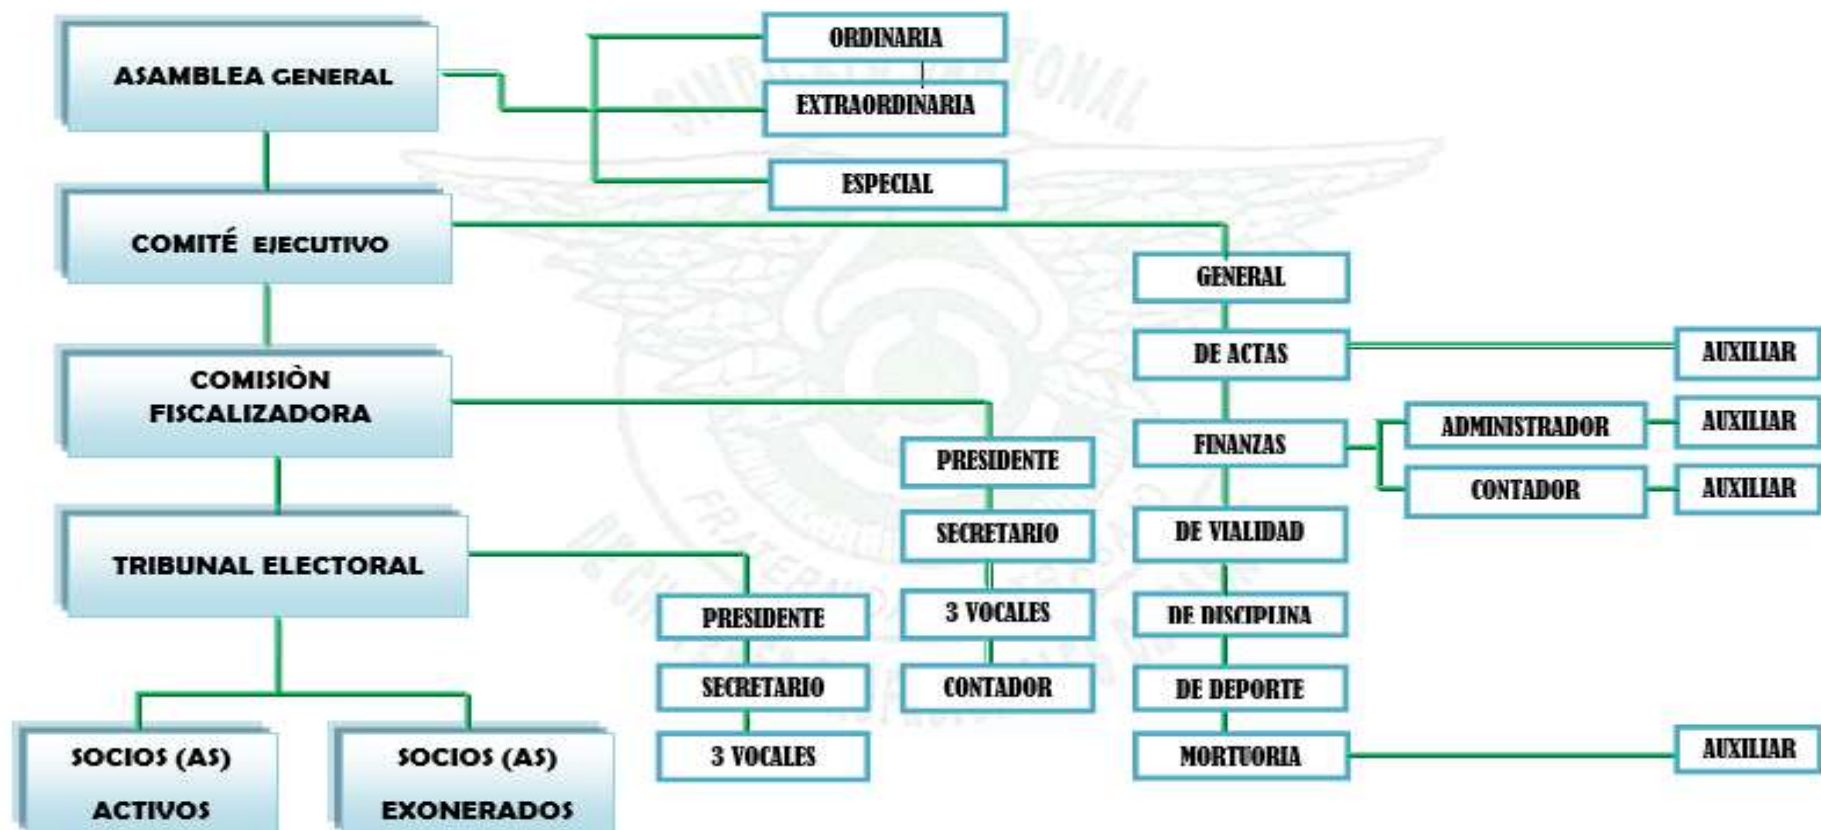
ASAMBLEA GENERAL

ORDINARIA

EXTRAORDINARIA

ESPECIAL

COMITÉ EJECUTIVO

GENERAL

DE ACTAS

AUXILIAR

FINANZAS

ADMINISTRADOR

AUXILIAR

CONTADOR

AUXILIAR

DE VIALIDAD

DE DISCIPLINA

DE DEPORTE

MORTUORIA

AUXILIAR

COMISIÒN FISCALIZADORA

PRESIDENTE

SECRETARIO

3 VOCALES

CONTADOR

TRIBUNAL ELECTORAL

PRESIDENTE

SECRETARIO

3 VOCALES

SOCIOS (AS) ACTIVOS

SOCIOS (AS) EXONERADOS